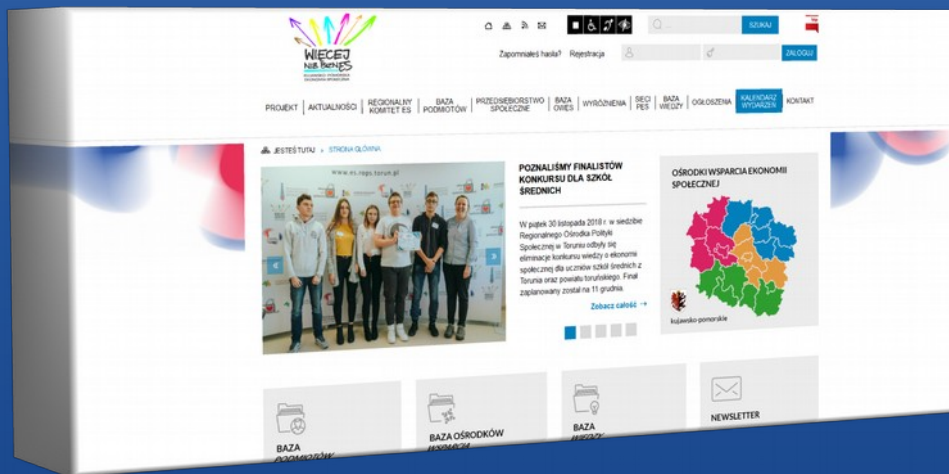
WIĘCEJ NIŻ BIZNES

Zapomniałeś hasła? Rejestracja

SZUKAJ

ZALOGUJ

PROJEKT | AKTUALNOŚCI | REGIONALNY KOMITET ES | BAZA PODMIOTÓW | PRZEDSIĘBIORSTWO SPOŁECZNE | BAZA OWES | WYRÓŻNIENIA | SIECI PES | BAZA WIEDZY | OGŁOSZENIA | KALENDARZ WYDARZEŃ | KONTAKT

JESTEŚ TUTAJ » STRONA GŁÓWNA

www.es.rops.torun.pl

POZNALIŚMY FINALISTÓW KONKURSU DLA SZKÓŁ ŚREDNICH

W piątek 30 listopada 2018 r. w siedzibie Regionalnego Ośrodka Polityki Społecznej w Toruniu odbyły się eliminacje konkursu wiedzy o ekonomii społecznej dla uczniów szkół średnich z Torunia oraz powiatu toruńskiego. Finał zaplanowany został na 11 grudnia.

Zobacz całość →

OŚRODKI WSPARCIA EKONOMII SPOŁECZNEJ

kujawsko-pomorskie

BAZA PODMIOTÓW

BAZA OŚRODKÓW WSPARCIA

BAZA WIEDZY

NEWSLETTER